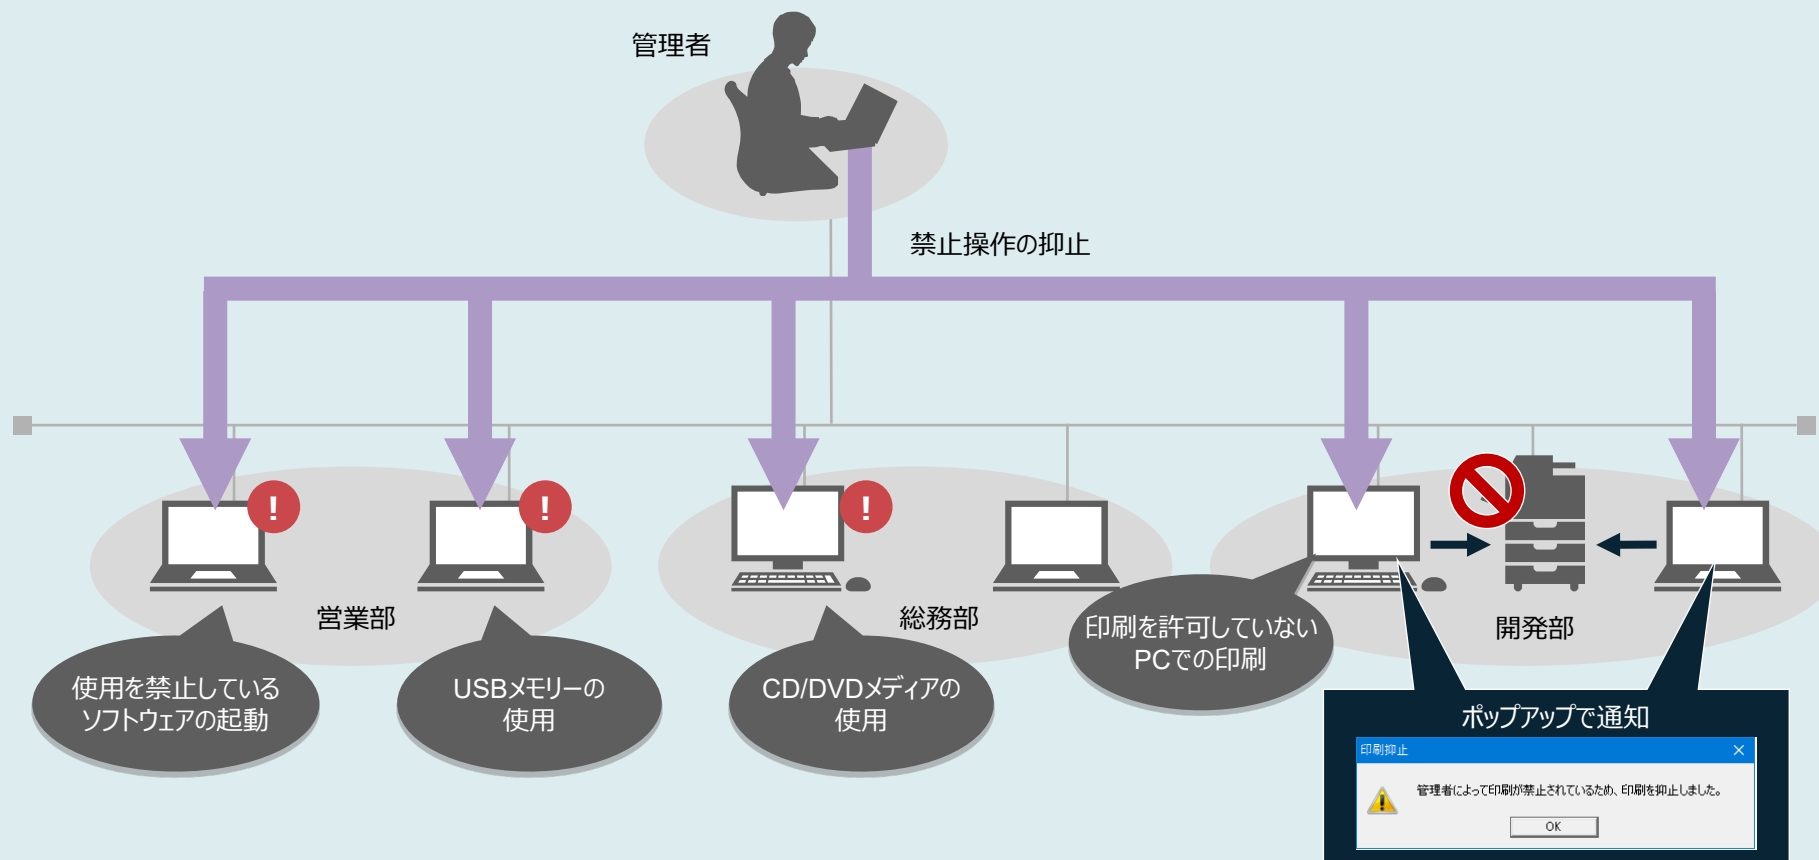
管理者

禁止操作の抑止

!

!

!

営業部

総務部

開発部

使用を禁止している
ソフトウェアの起動

USBメモリーの
使用

CD/DVDメディアの
使用

印刷を許可していない
PCでの印刷

ポップアップで通知

印刷抑止

×

管理者によって印刷が禁止されているため、印刷を抑止しました。

OK